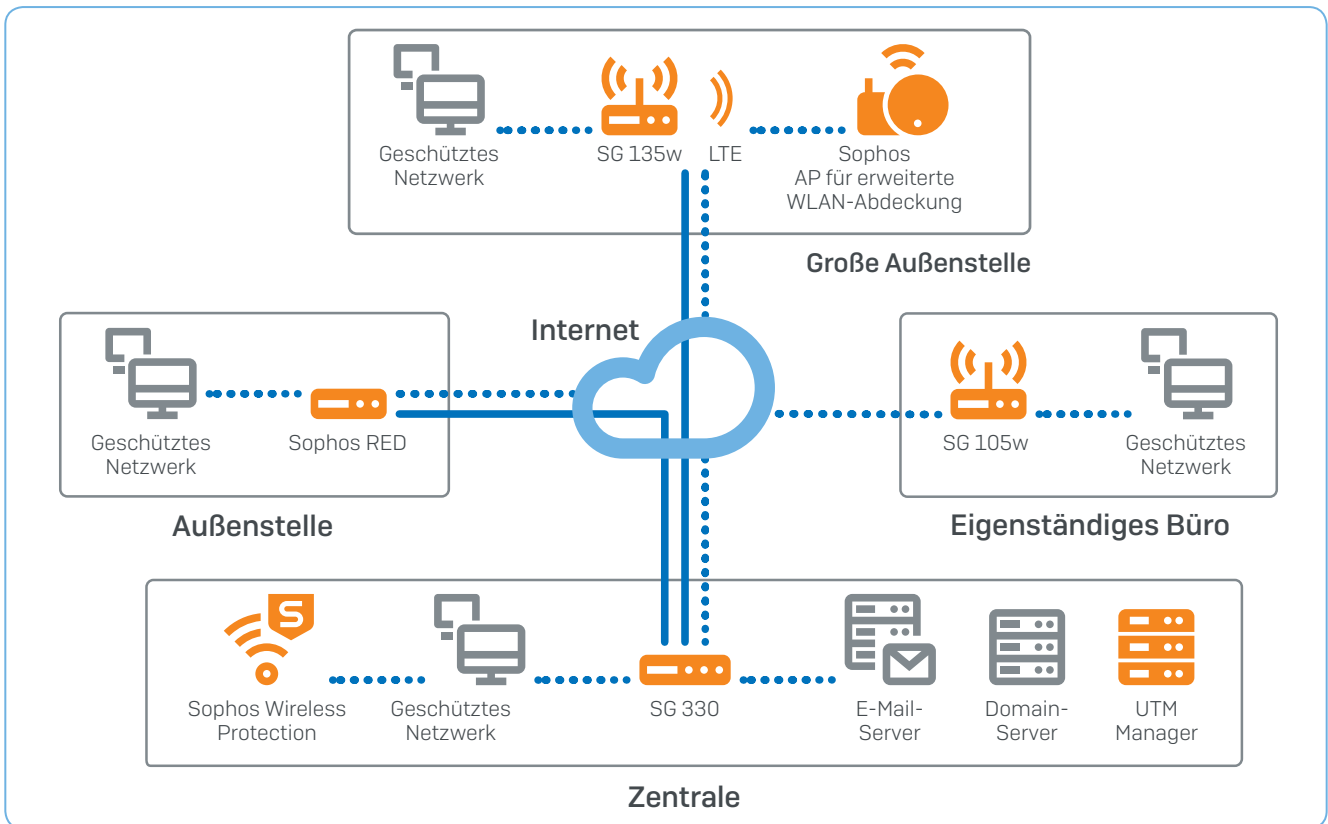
Geschütztes Netzwerk

SG 135w

LTE

Sophos AP für erweiterte WLAN-Abdeckung

Große Außenstelle

Internet

Geschütztes Netzwerk

Sophos RED

Außenstelle

SG 105w

Geschütztes Netzwerk

Eigenständiges Büro

Sophos Wireless Protection

Geschütztes Netzwerk

SG 330

E-Mail-Server

Domain-Server

UTM Manager

Zentrale